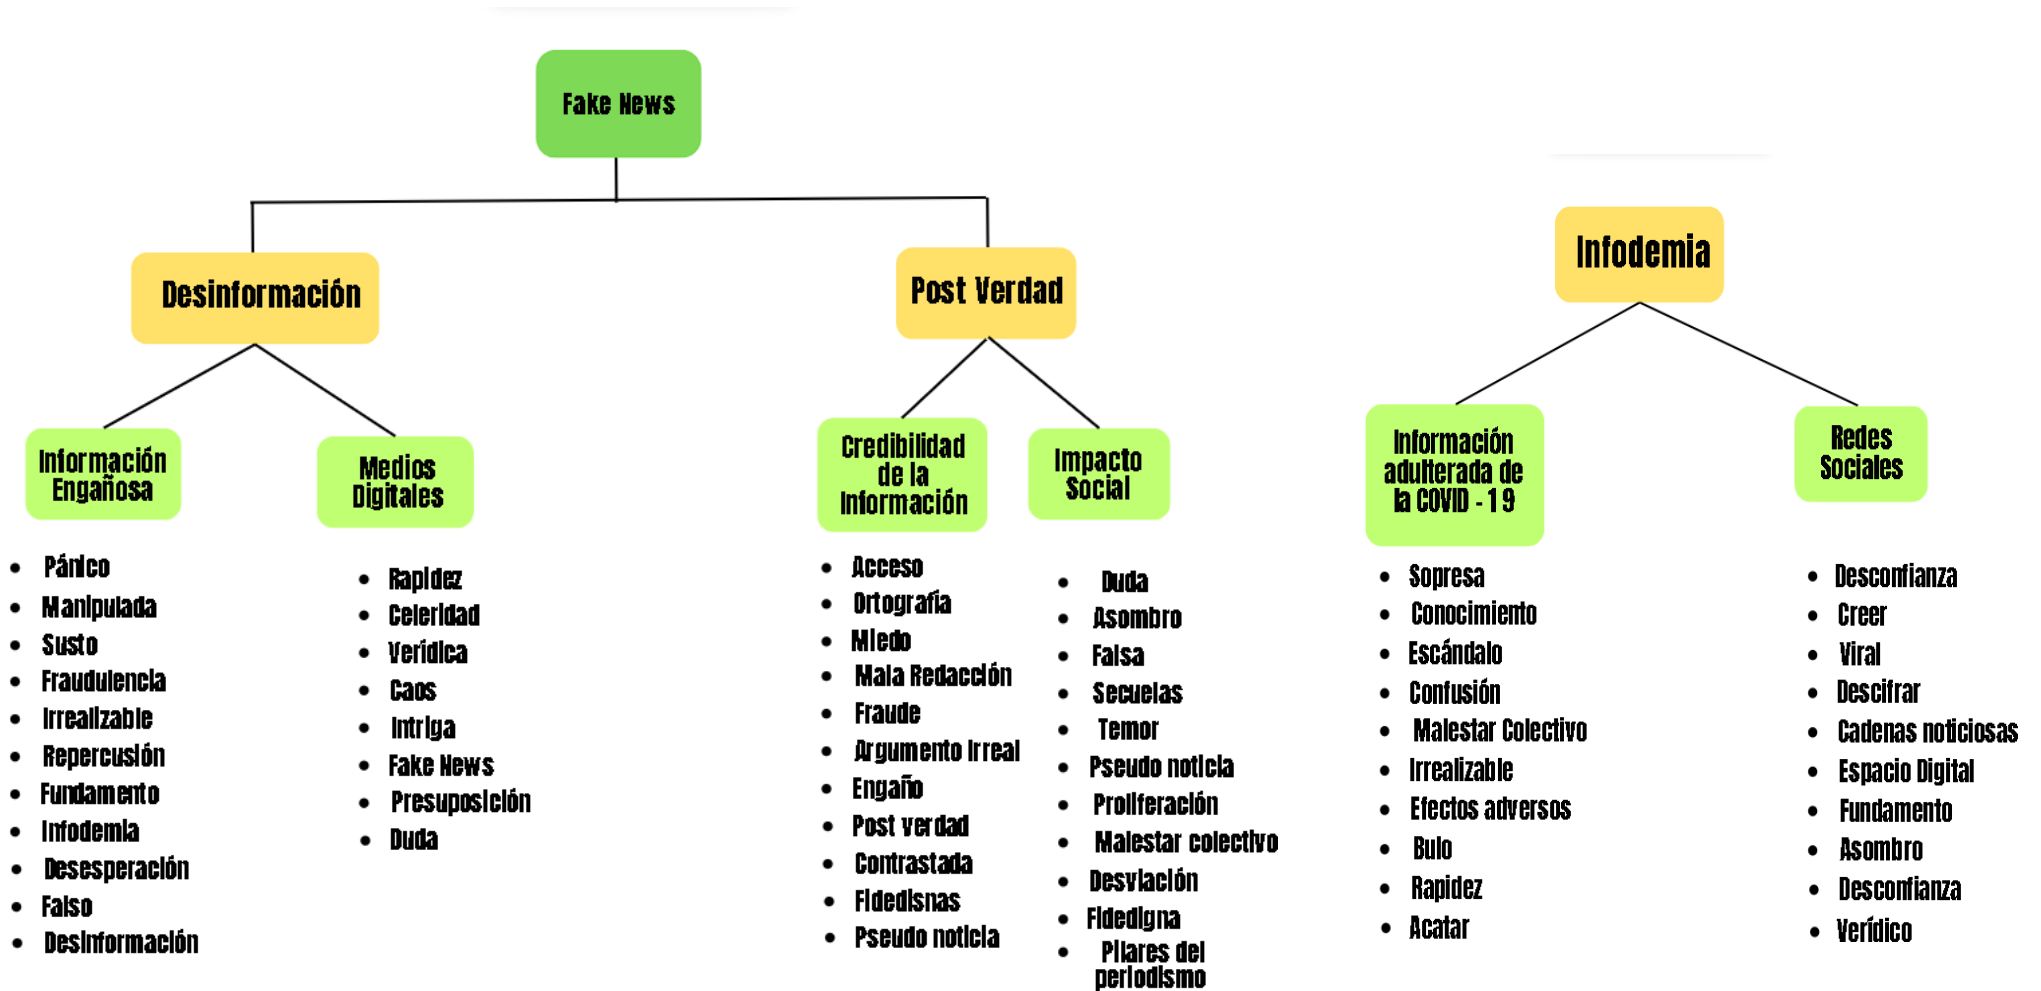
Fake News

Desinformación

Post Verdad

Infodemia

Información Engañosa

Medios Digitales

Credibilidad de la Información

Impacto Social

Información adulterada de la COVID - 19

Redes Sociales

- Pánico
- Manipulada
- Susto
- Fraudulencia
- Irrealizable
- Repercusión
- Fundamento
- Infodemia
- Desesperación
- Falso
- Desinformación

- Rapidez
- Celeridad
- Verídica
- Caos
- Intriga
- Fake News
- Presuposición
- Duda

- Acceso
- Ortografía
- Miedo
- Mala Redacción
- Fraude
- Argumento irreal
- Engaño
- Post verdad
- Contrastada
- Fidedisnas
- Pseudo noticia

- Duda
- Asombro
- Falsa
- Secuelas
- Temor
- Pseudo noticia
- Proliferación
- Malestar colectivo
- Desviación
- Fidedigna
- Pilares del periodismo

- Sopresa
- Conocimiento
- Escándalo
- Confusión
- Malestar Colectivo
- Irrealizable
- Efectos adversos
- Bulo
- Rapidez
- Acatar

- Desconfianza
- Creer
- Viral
- Descifrar
- Cadenas noticiosas
- Espacio Digital
- Fundamento
- Asombro
- Desconfianza
- Verídico